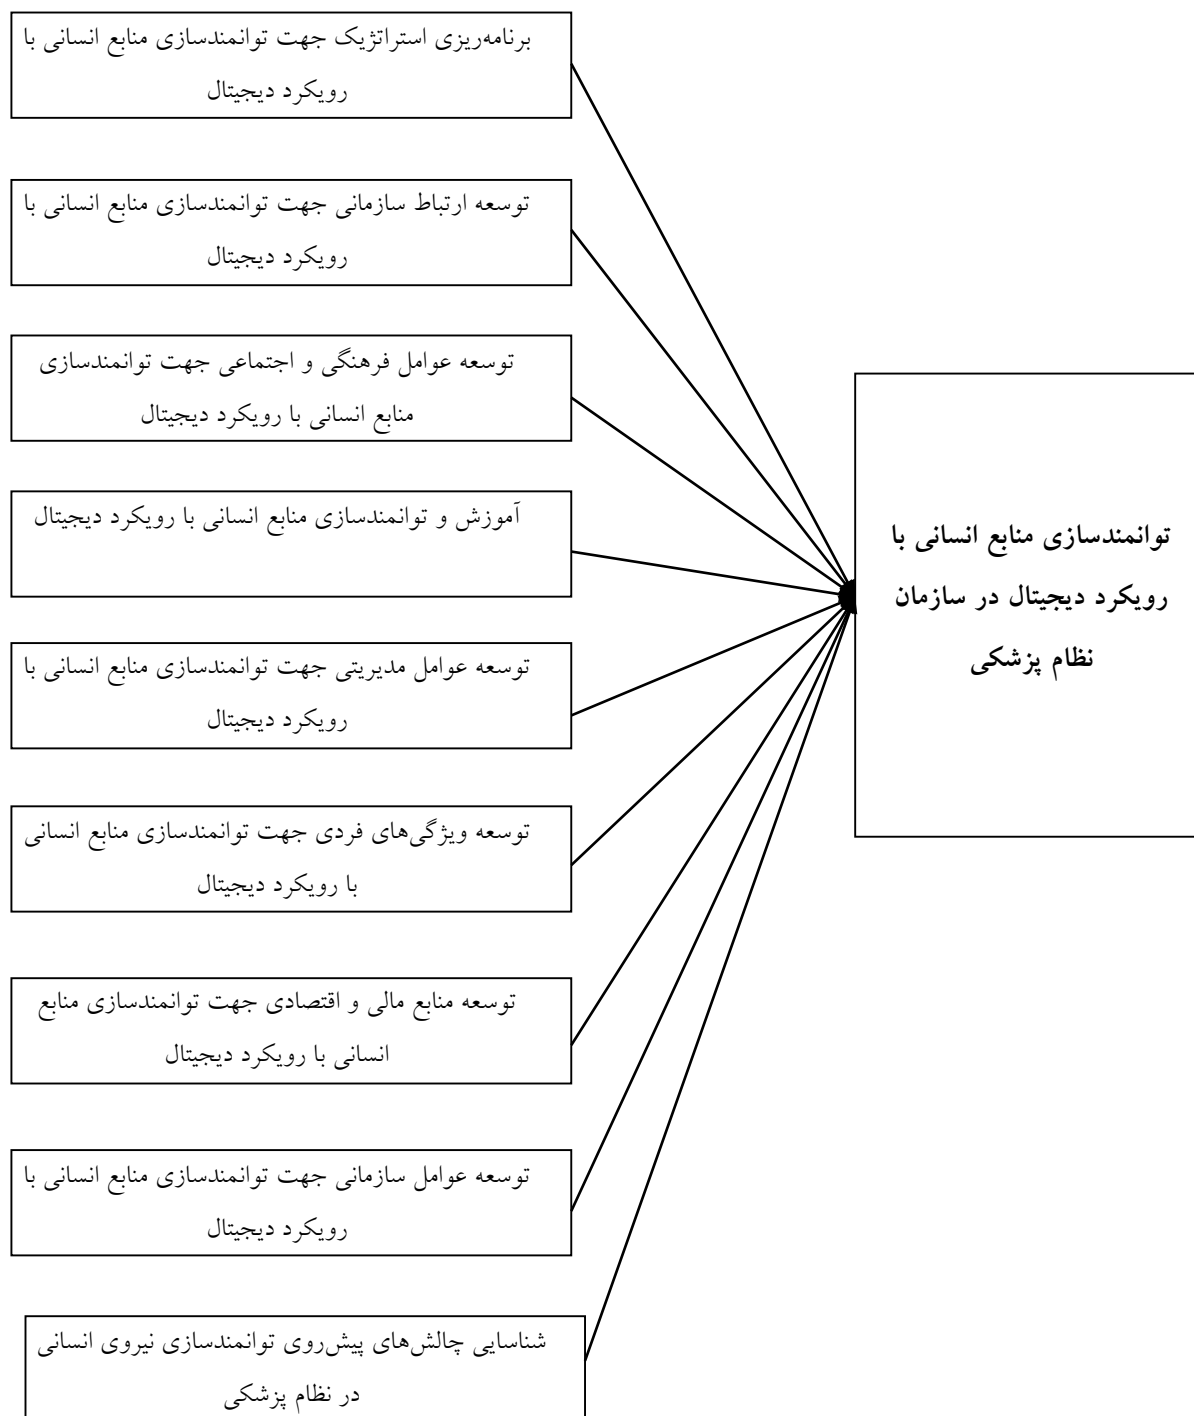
برنامه‌ریزی استراتژیک جهت توانمندسازی منابع انسانی با رویکرد دیجیتال

توسعه ارتباط سازمانی جهت توانمندسازی منابع انسانی با رویکرد دیجیتال

توسعه عوامل فرهنگی و اجتماعی جهت توانمندسازی منابع انسانی با رویکرد دیجیتال

آموزش و توانمندسازی منابع انسانی با رویکرد دیجیتال

توسعه عوامل مدیریتی جهت توانمندسازی منابع انسانی با رویکرد دیجیتال

توسعه ویژگی‌های فردی جهت توانمندسازی منابع انسانی با رویکرد دیجیتال

توسعه منابع مالی و اقتصادی جهت توانمندسازی منابع انسانی با رویکرد دیجیتال

توسعه عوامل سازمانی جهت توانمندسازی منابع انسانی با رویکرد دیجیتال

شناسایی چالش‌های پیش‌روی توانمندسازی نیروی انسانی در نظام پزشکی

توانمندسازی منابع انسانی با رویکرد دیجیتال در سازمان نظام پزشکی